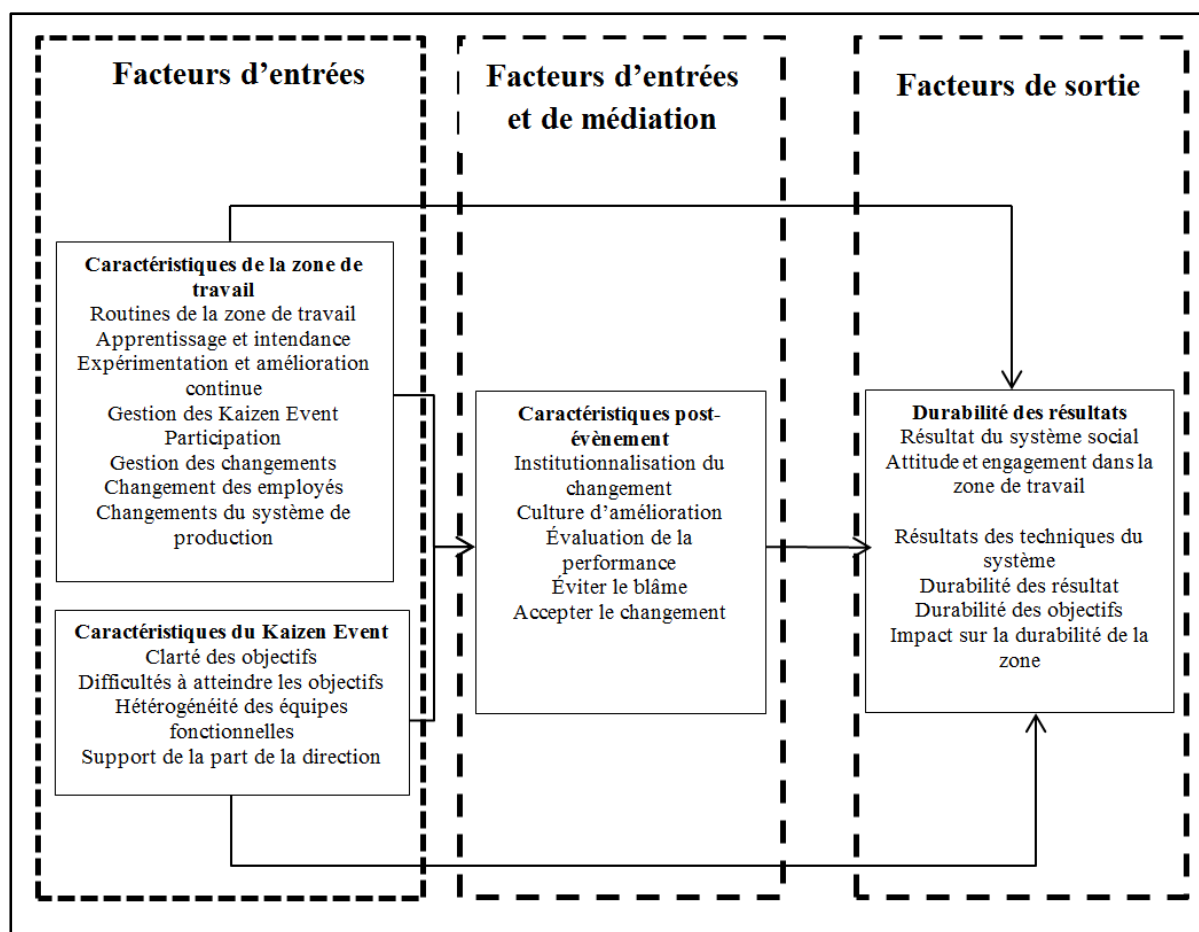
Facteurs d'entrées

Caractéristiques de la zone de travail
Routines de la zone de travail
Apprentissage et intendance
Expérimentation et amélioration continue
Gestion des Kaizen Event
Participation
Gestion des changements
Changement des employés
Changements du système de production

Caractéristiques du Kaizen Event
Clarté des objectifs
Difficultés à atteindre les objectifs
Hétérogénéité des équipes fonctionnelles
Support de la part de la direction

Facteurs d'entrées et de médiation

Caractéristiques post-évènement
Institutionnalisation du changement
Culture d'amélioration
Évaluation de la performance
Éviter le blâme
Accepter le changement

Facteurs de sortie

Durabilité des résultats
Résultat du système social
Attitude et engagement dans la zone de travail

Résultats des techniques du système
Durabilité des résultat
Durabilité des objectifs
Impact sur la durabilité de la zone